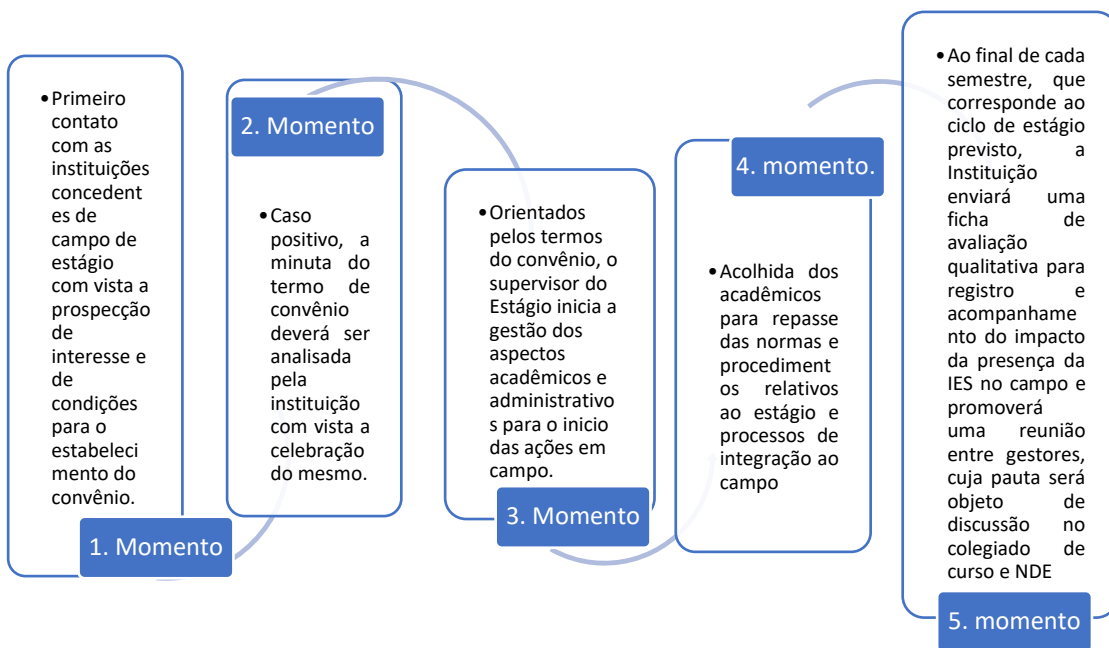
• Primeiro contato com as instituições concedentes de campo de estágio com vista a prospecção de interesse e de condições para o estabelecimento do convênio.

1. Momento

2. Momento

• Caso positivo, a minuta do termo de convênio deverá ser analisada pela instituição com vista a celebração do mesmo.

• Orientados pelos termos do convênio, o supervisor do Estágio inicia a gestão dos aspectos acadêmicos e administrativos para o inicio das ações em campo.

3. Momento

4. momento.

• Acolhida dos acadêmicos para repasse das normas e procedimentos relativos ao estágio e processos de integração ao campo

• Ao final de cada semestre, que corresponde ao ciclo de estágio previsto, a Instituição enviará uma ficha de avaliação qualitativa para registro e acompanhamento do impacto da presença da IES no campo e promoverá uma reunião entre gestores, cuja pauta será objeto de discussão no colegiado de curso e NDE

5. momento